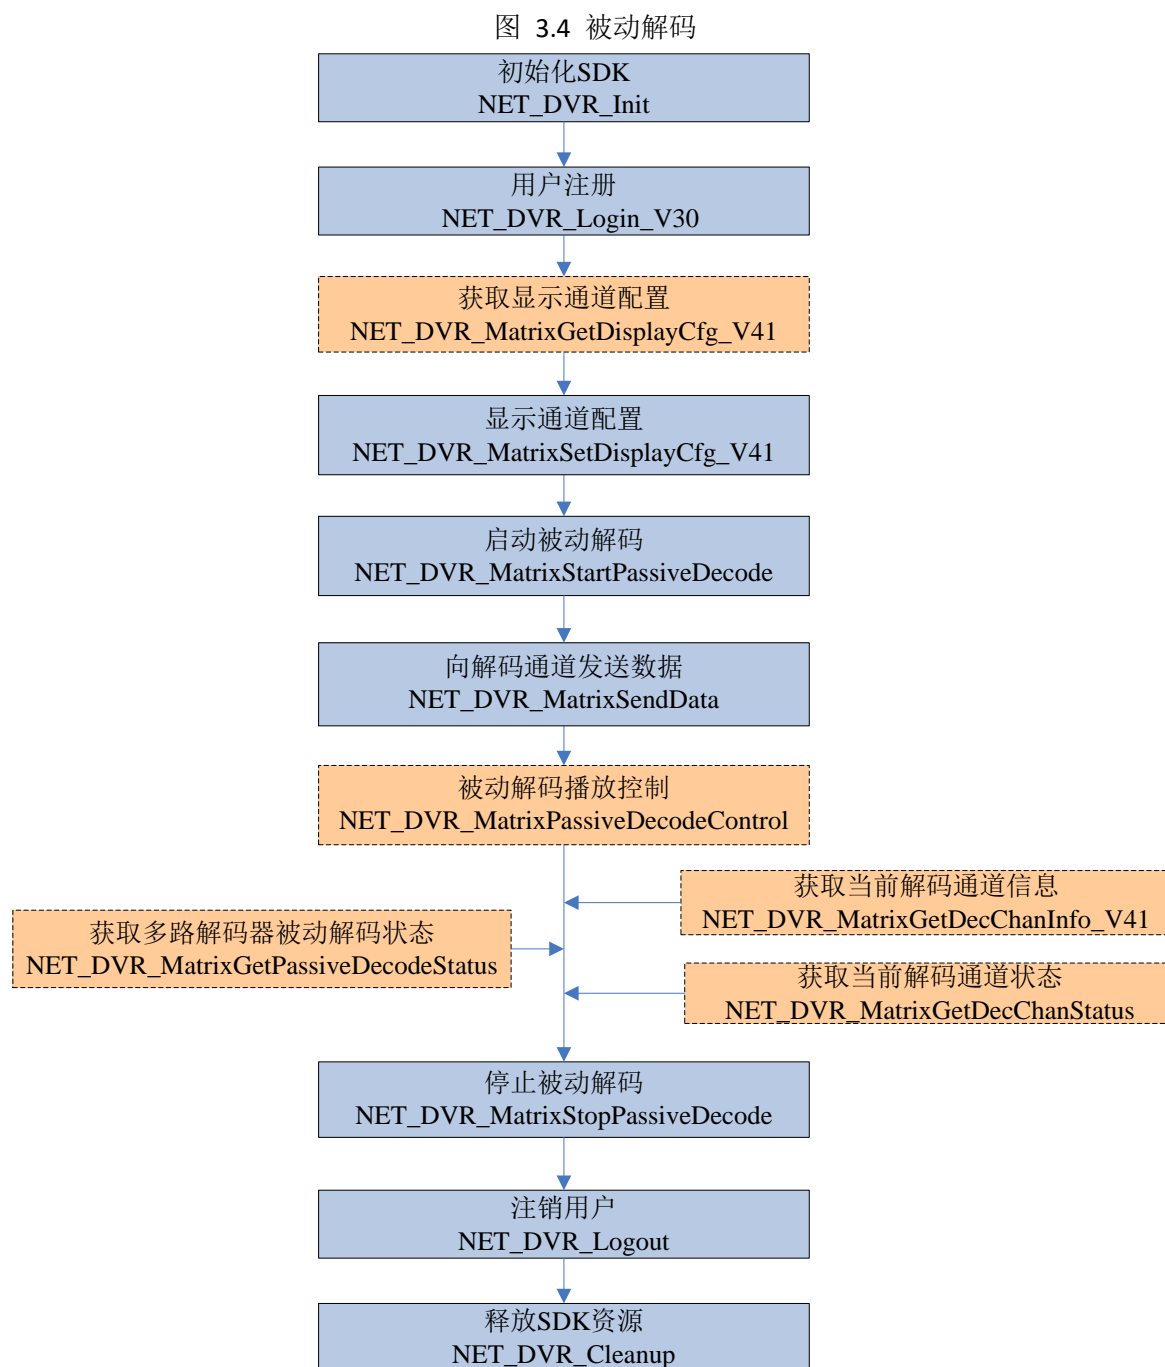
图 3.4 被动解码

初始化SDK
NET_DVR_Init

用户注册
NET_DVR_Login_V30

获取显示通道配置
NET_DVR_MatrixGetDisplayCfg_V41

显示通道配置
NET_DVR_MatrixSetDisplayCfg_V41

启动被动解码
NET_DVR_MatrixStartPassiveDecode

向解码通道发送数据
NET_DVR_MatrixSendData

被动解码播放控制
NET_DVR_MatrixPassiveDecodeControl

获取当前解码通道信息
NET_DVR_MatrixGetDecChanInfo_V41

获取多路解码器被动解码状态
NET_DVR_MatrixGetPassiveDecodeStatus

获取当前解码通道状态
NET_DVR_MatrixGetDecChanStatus

停止被动解码
NET_DVR_MatrixStopPassiveDecode

注销用户
NET_DVR_Logout

释放SDK资源
NET_DVR_Cleanup